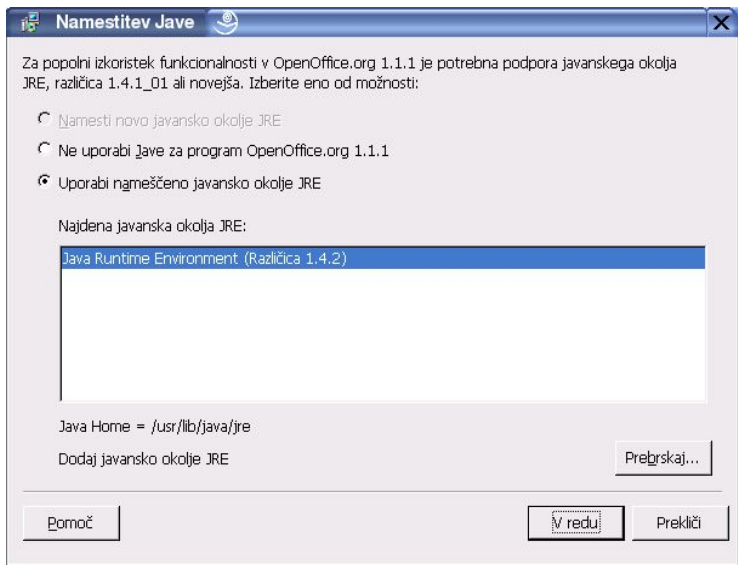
Namestitev Jave

Za popolni izkoristek funkcionalnosti v OpenOffice.org 1.1.1 je potrebna podpora javanskega okolja JRE, različica 1.4.1_01 ali novejša. Izberite eno od možnosti:

Namesti novo javansko okolje JRE

Ne uporabi Jave za program OpenOffice.org 1.1.1

Uporabi nameščeno javansko okolje JRE

Najdena javanska okolja JRE:

Java Runtime Environment (Različica 1.4.2)

Java Home = /usr/lib/java/jre

Dodaj javansko okolje JRE

Prebrskaj...

Pomoč

V redu

Prekliči